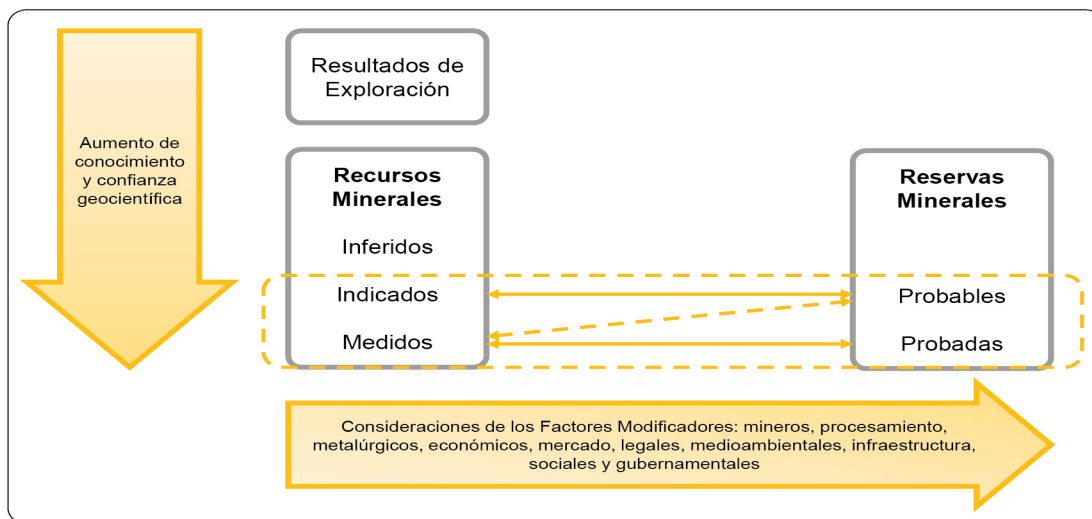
Aumento de conocimiento y confianza geocientífica

Resultados de Exploración

Recursos Minerales

Inferidos

Indicados

Medidos

Reservas Minerales

Probables

Probadas

Consideraciones de los Factores Modificadores: mineros, procesamiento, metalúrgicos, económicos, mercado, legales, medioambientales, infraestructura, sociales y gubernamentales